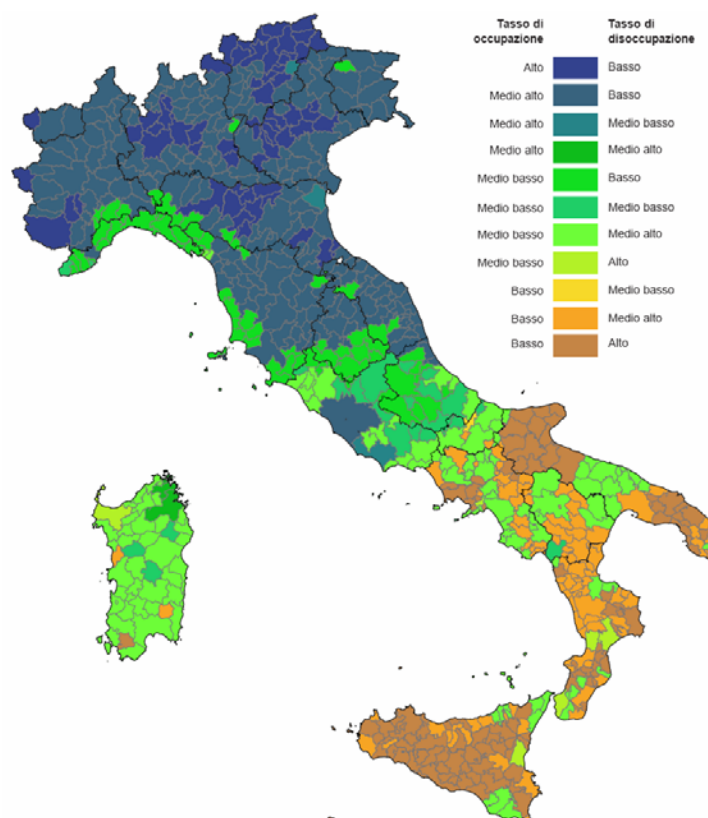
| Tasso di occupazione | Tasso di disoccupazione |
|---|---|
| Alto | Basso |
| Medio alto | Basso |
| Medio alto | Medio basso |
| Medio alto | Medio alto |
| Medio basso | Basso |
| Medio basso | Medio basso |
| Medio basso | Medio alto |
| Medio basso | Alto |
| Basso | Medio basso |
| Basso | Medio alto |
| Basso | Alto |